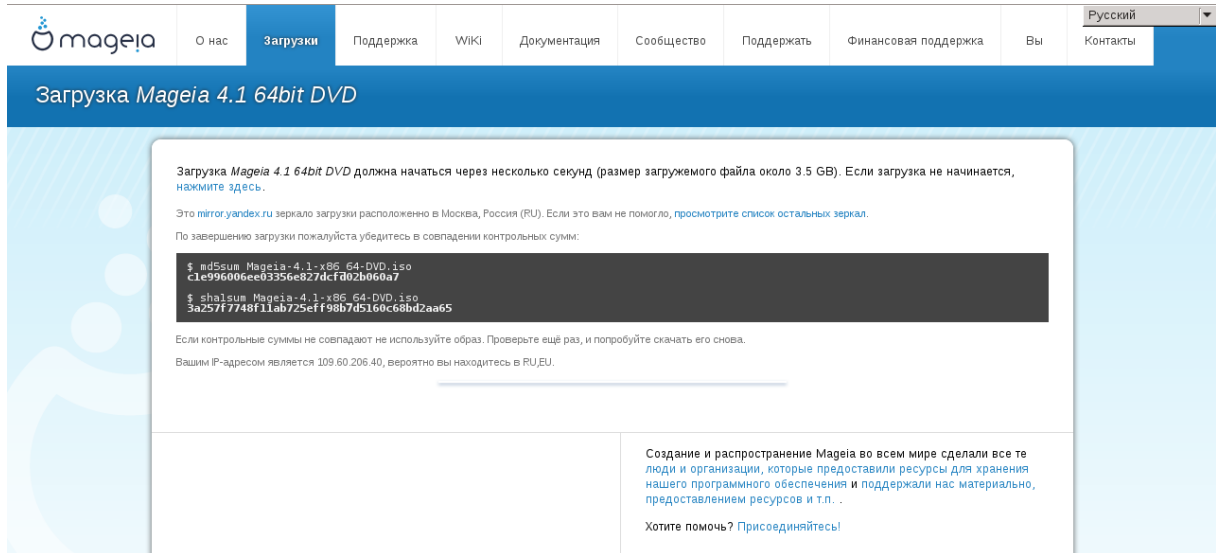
mageia

О нас | Загрузки | Поддержка | WiKi | Документация | Сообщество | Поддержать | Финансовая поддержка | Вы | Контакты

Русский

Загрузка Mageia 4.1 64bit DVD

Загрузка Mageia 4.1 64bit DVD должна начаться через несколько секунд (размер загружемого файла около 3.5 GB). Если загрузка не начинается, нажмите здесь.

Это mirror.yandex.ru зеркало загрузки расположенно в Москва, Россия (RU). Если это вам не помогло, просмотрите список остальных зеркал.

По завершению загрузки пожалуйста убедитесь в совпадении контрольных сумм:

$ md5sum Mageia-4.1-x86_64-DVD.iso
c1e996006ee03356e827dcf702b060a7

$ sha1sum Mageia-4.1-x86_64-DVD.iso
3a257f7748f11ab725eff98b7d5160c68bd2aa65

Если контрольные суммы не совпадают не используйте образ. Проверьте ещё раз, и попробуйте скачать его снова.

Вашим IP-адресом является 109.60.206.40, вероятно вы находитесь в RU,EU.

Создание и распространение Mageia во всем мире сделали все те люди и организации, которые предоставили ресурсы для хранения нашего программного обеспечения и поддержали нас материально, предоставлением ресурсов и т.п. .

Хотите помочь? Присоединяйтесь!